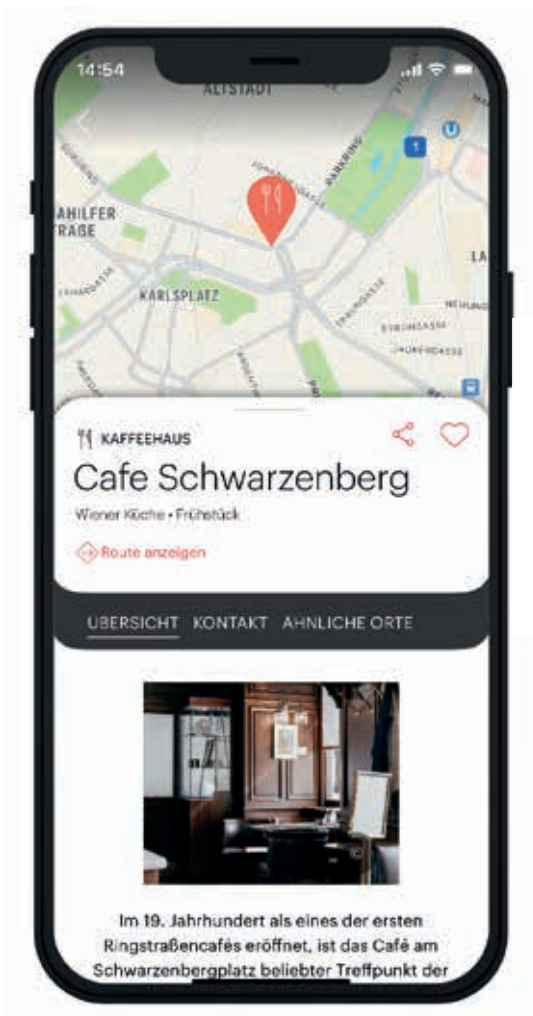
14:54

ALTSTADT

AHILFER
RAGE

KARLSPLATZ

LA

KAFFEEHAUS

Cafe Schwarzenberg

Wiener Küche • Frühstück

Route anzeigen

ÜBERSICHT KONTAKT ÄHNLICHE ORTE

Im 19. Jahrhundert als eines der ersten Ringstraßencafés eröffnet, ist das Café am Schwarzenbergplatz beliebter Treffpunkt der